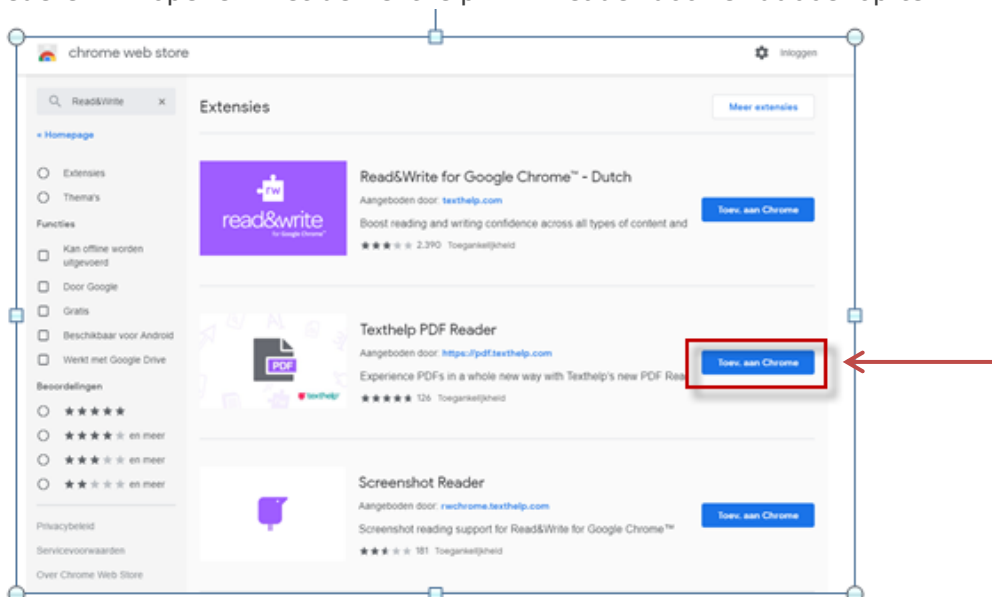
chrome web store

Inloggen

Read&Write

« Homepage

Extensies

Thema's

Functies

Kan offline worden uitgevoerd

Door Google

Gratis

Beschikbaar voor Android

Werkt met Google Drive

Beoordelingen

★★★★★

★★★★★ en meer

★★★★★ en meer

★★★★★ en meer

Privacybeleid

Servicevoorwaarden

Over Chrome Web Store

Extensies

Meer extensies

rw
read&write
for Google Chrome™

Read&Write for Google Chrome™ - Dutch

Aangeboden door: texthelp.com

Boost reading and writing confidence across all types of content and

★★★★★ 2.390 Toegankelijkheid

Toev. aan Chrome

PDF
texthelp

Texthelp PDF Reader

Aangeboden door: https://pdf.texthelp.com

Experience PDFs in a whole new way with Texthelp's new PDF Rea

★★★★★ 126 Toegankelijkheid

Toev. aan Chrome

Screenshot Reader

Aangeboden door: rwchrome.texthelp.com

Screenshot reading support for Read&Write for Google Chrome™

★★★★★ 181 Toegankelijkheid

Toev. aan Chrome